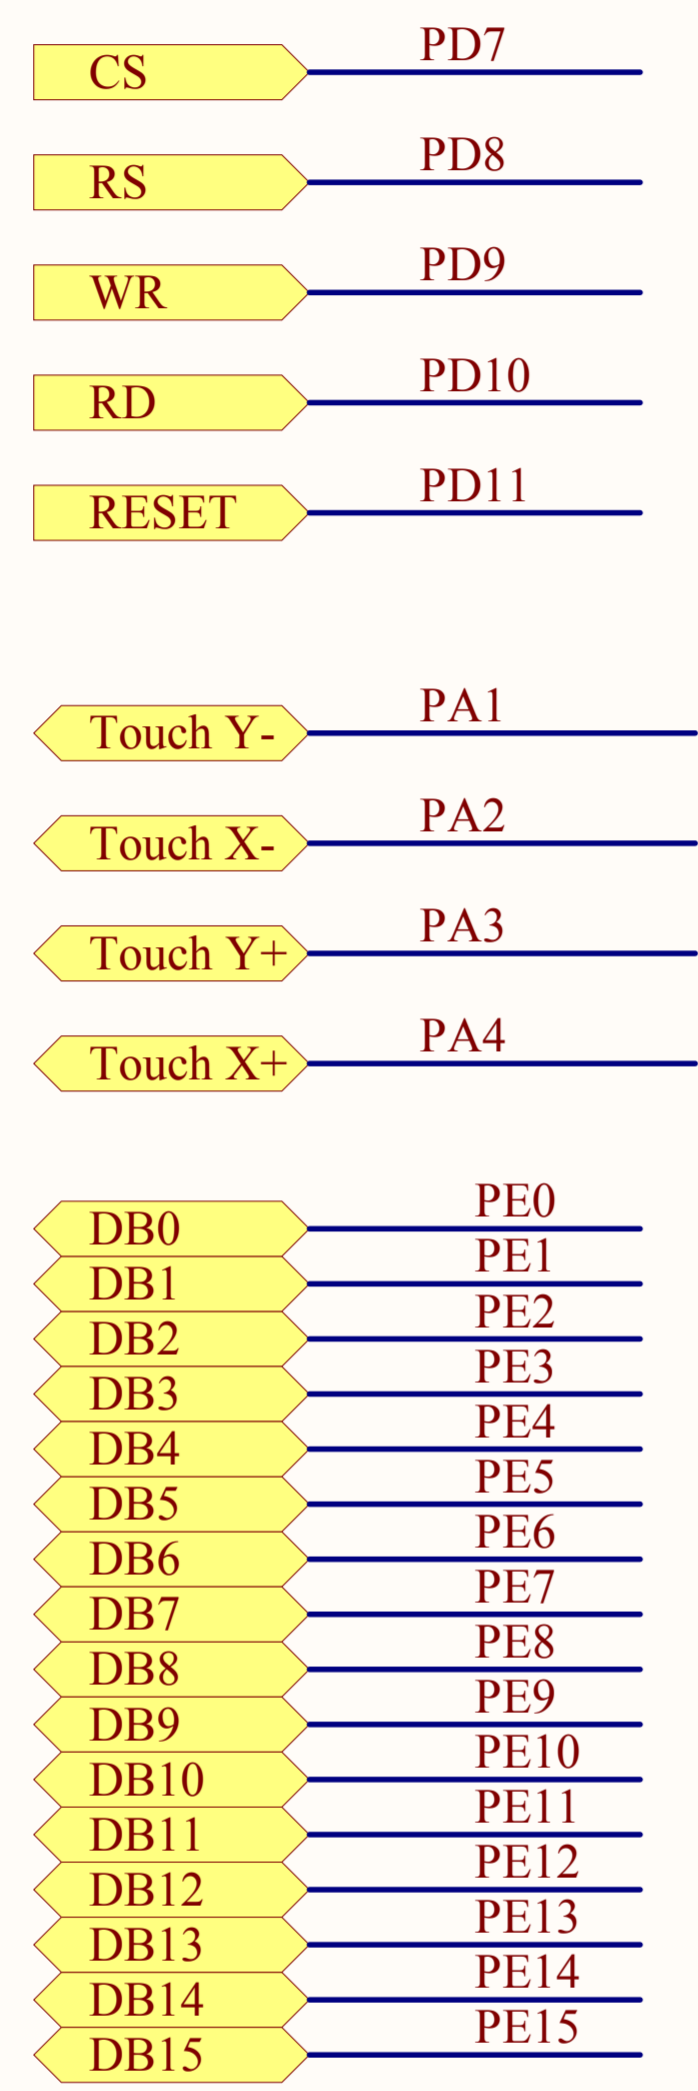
CS PD7

RS PD8

WR PD9

RD PD10

RESET PD11

Touch Y- PA1

Touch X- PA2

Touch Y+ PA3

Touch X+ PA4

DB0 PE0
DB1 PE1
DB2 PE2
DB3 PE3
DB4 PE4
DB5 PE5
DB6 PE6
DB7 PE7
DB8 PE8
DB9 PE9
DB10 PE10
DB11 PE11
DB12 PE12
DB13 PE13
DB14 PE14
DB15 PE15